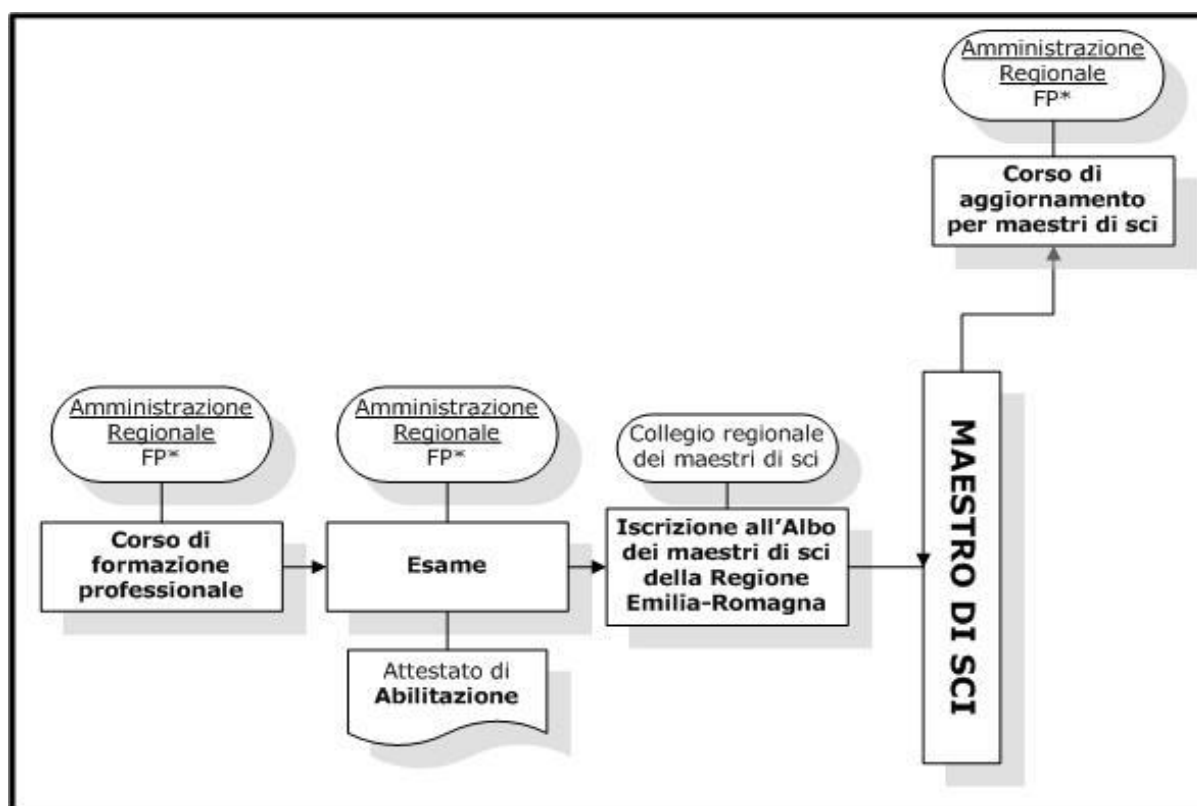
Amministrazione Regionale FP*

Corso di aggiornamento per maestri di sci

Amministrazione Regionale FP*

Corso di formazione professionale

Amministrazione Regionale FP*

Esame

Attestato di **Abilitazione**

Collegio regionale dei maestri di sci

Iscrizione all'Albo dei maestri di sci della Regione Emilia-Romagna

MAESTRO DI SCI